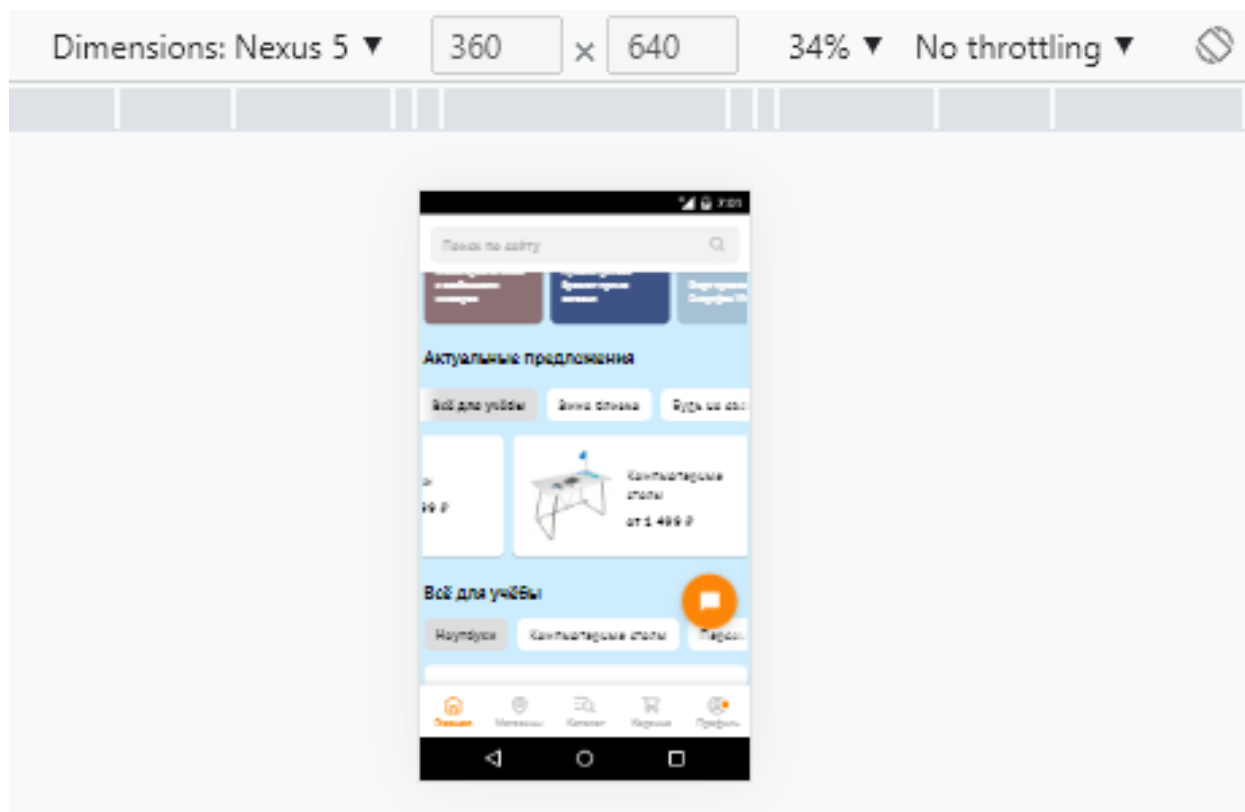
Dimensions: Nexus 5 ▼ 360 × 640 34% ▼ No throttling ▼

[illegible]

Поиск по сайту

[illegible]

Актуальные предложения

Всё для учёбы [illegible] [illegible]

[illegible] ₽

Компьютерные столы

от 1 499 ₽

Всё для учёбы

Ноутбуки Компьютерные столы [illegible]

Главная Магазины Каталог Корзина Профиль